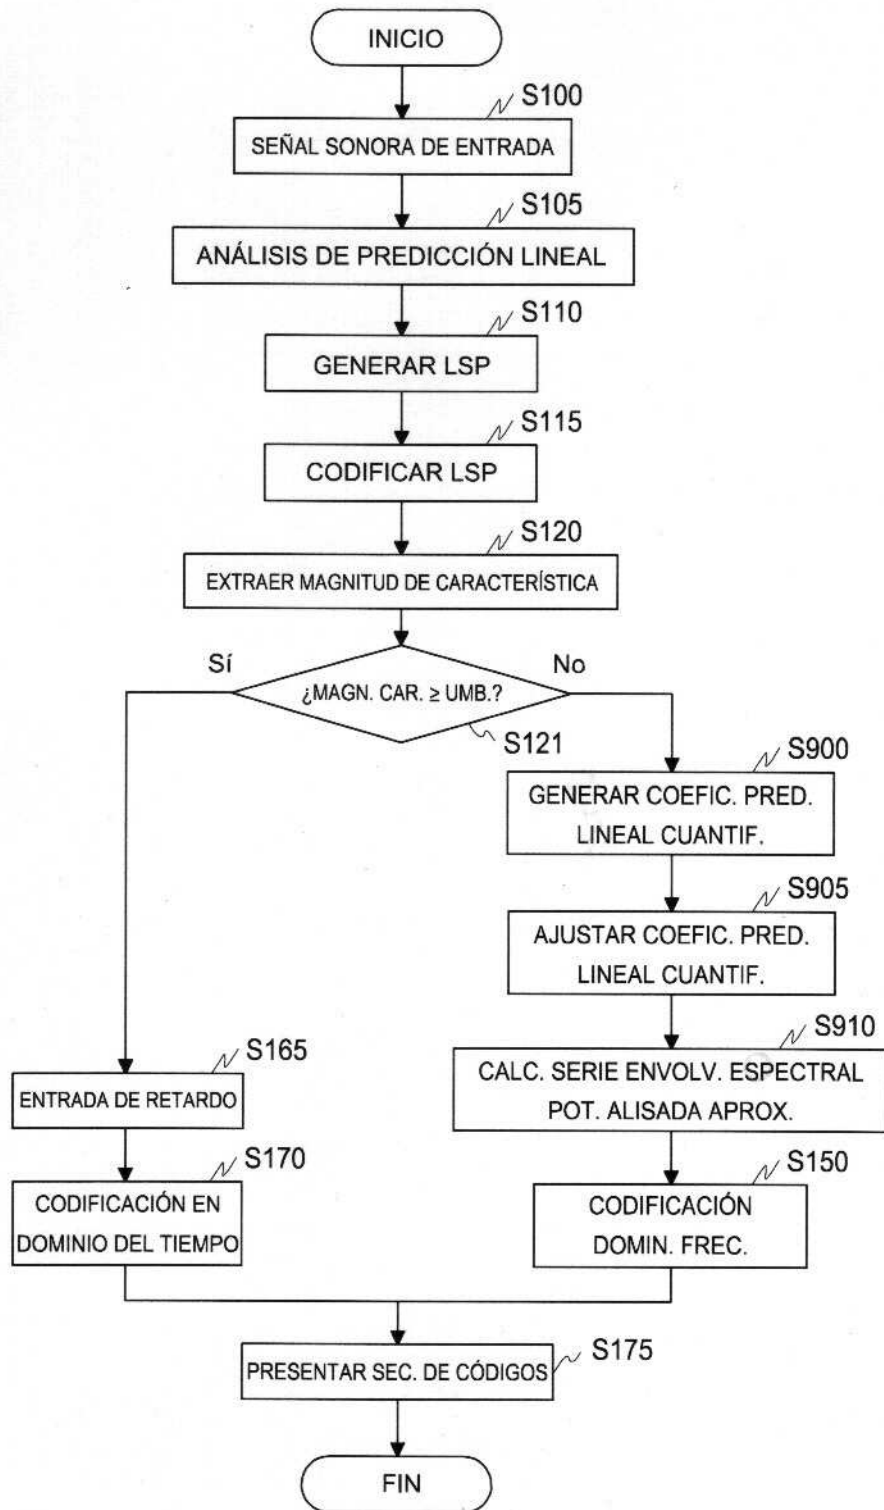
INICIO

S100

SEÑAL SONORA DE ENTRADA

S105

ANÁLISIS DE PREDICCIÓN LINEAL

S110

GENERAR LSP

S115

CODIFICAR LSP

S120

EXTRAER MAGNITUD DE CARACTERÍSTICA

Sí

¿MAGN. CAR. $\geq$ UMB.?

No

S121

S900

GENERAR COEFIC. PRED. LINEAL CUANTIF.

S905

AJUSTAR COEFIC. PRED. LINEAL CUANTIF.

S910

CALC. SERIE ENVOLV. ESPECTRAL POT. ALISADA APROX.

S165

ENTRADA DE RETARDO

S170

CODIFICACIÓN EN DOMINIO DEL TIEMPO

S150

CODIFICACIÓN DOMIN. FREC.

PRESENTAR SEC. DE CÓDIGOS

S175

FIN